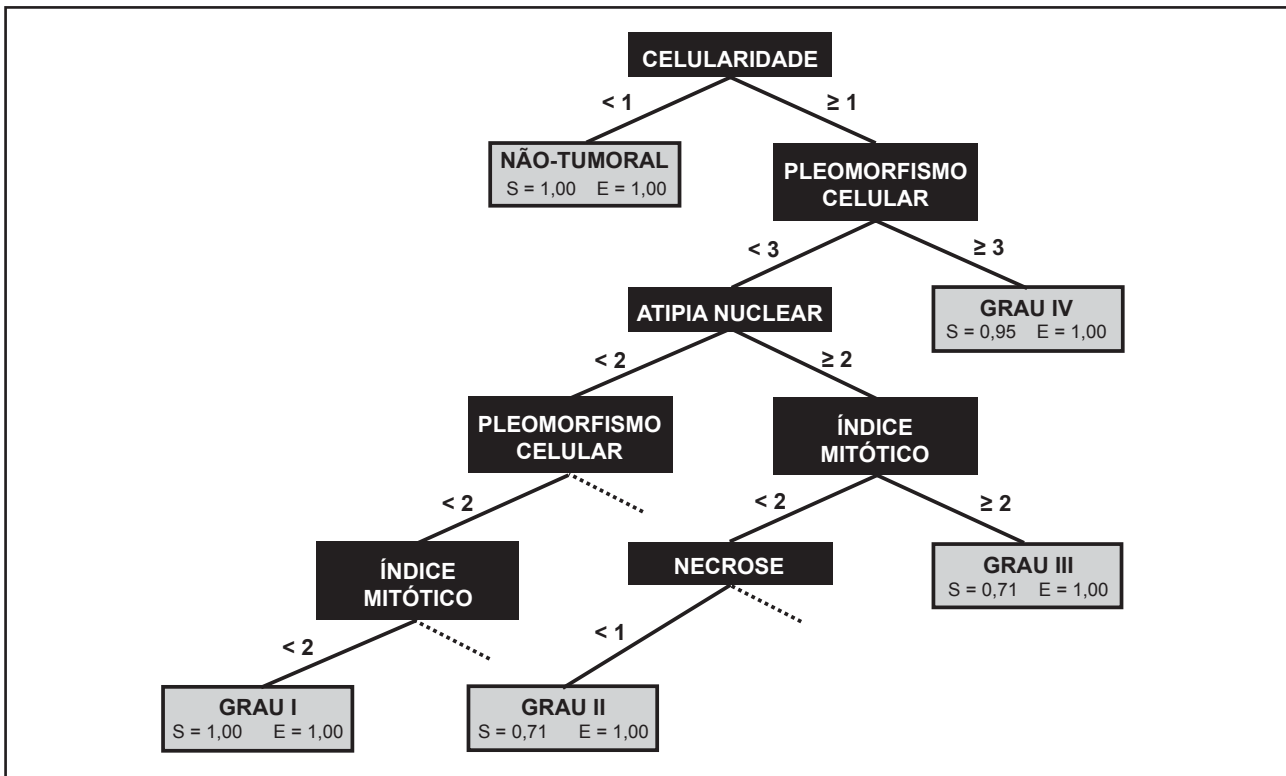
CELULARIDADE

< 1

≥ 1

NÃO-TUMORAL
S = 1,00 E = 1,00

PLEOMORFISMO CELULAR

< 3

≥ 3

ATIPIA NUCLEAR

GRAU IV
S = 0,95 E = 1,00

< 2

≥ 2

PLEOMORFISMO CELULAR

ÍNDICE MITÓTICO

< 2

< 2

≥ 2

ÍNDICE MITÓTICO

NECROSE

GRAU III
S = 0,71 E = 1,00

< 2

< 1

GRAU I
S = 1,00 E = 1,00

GRAU II
S = 0,71 E = 1,00